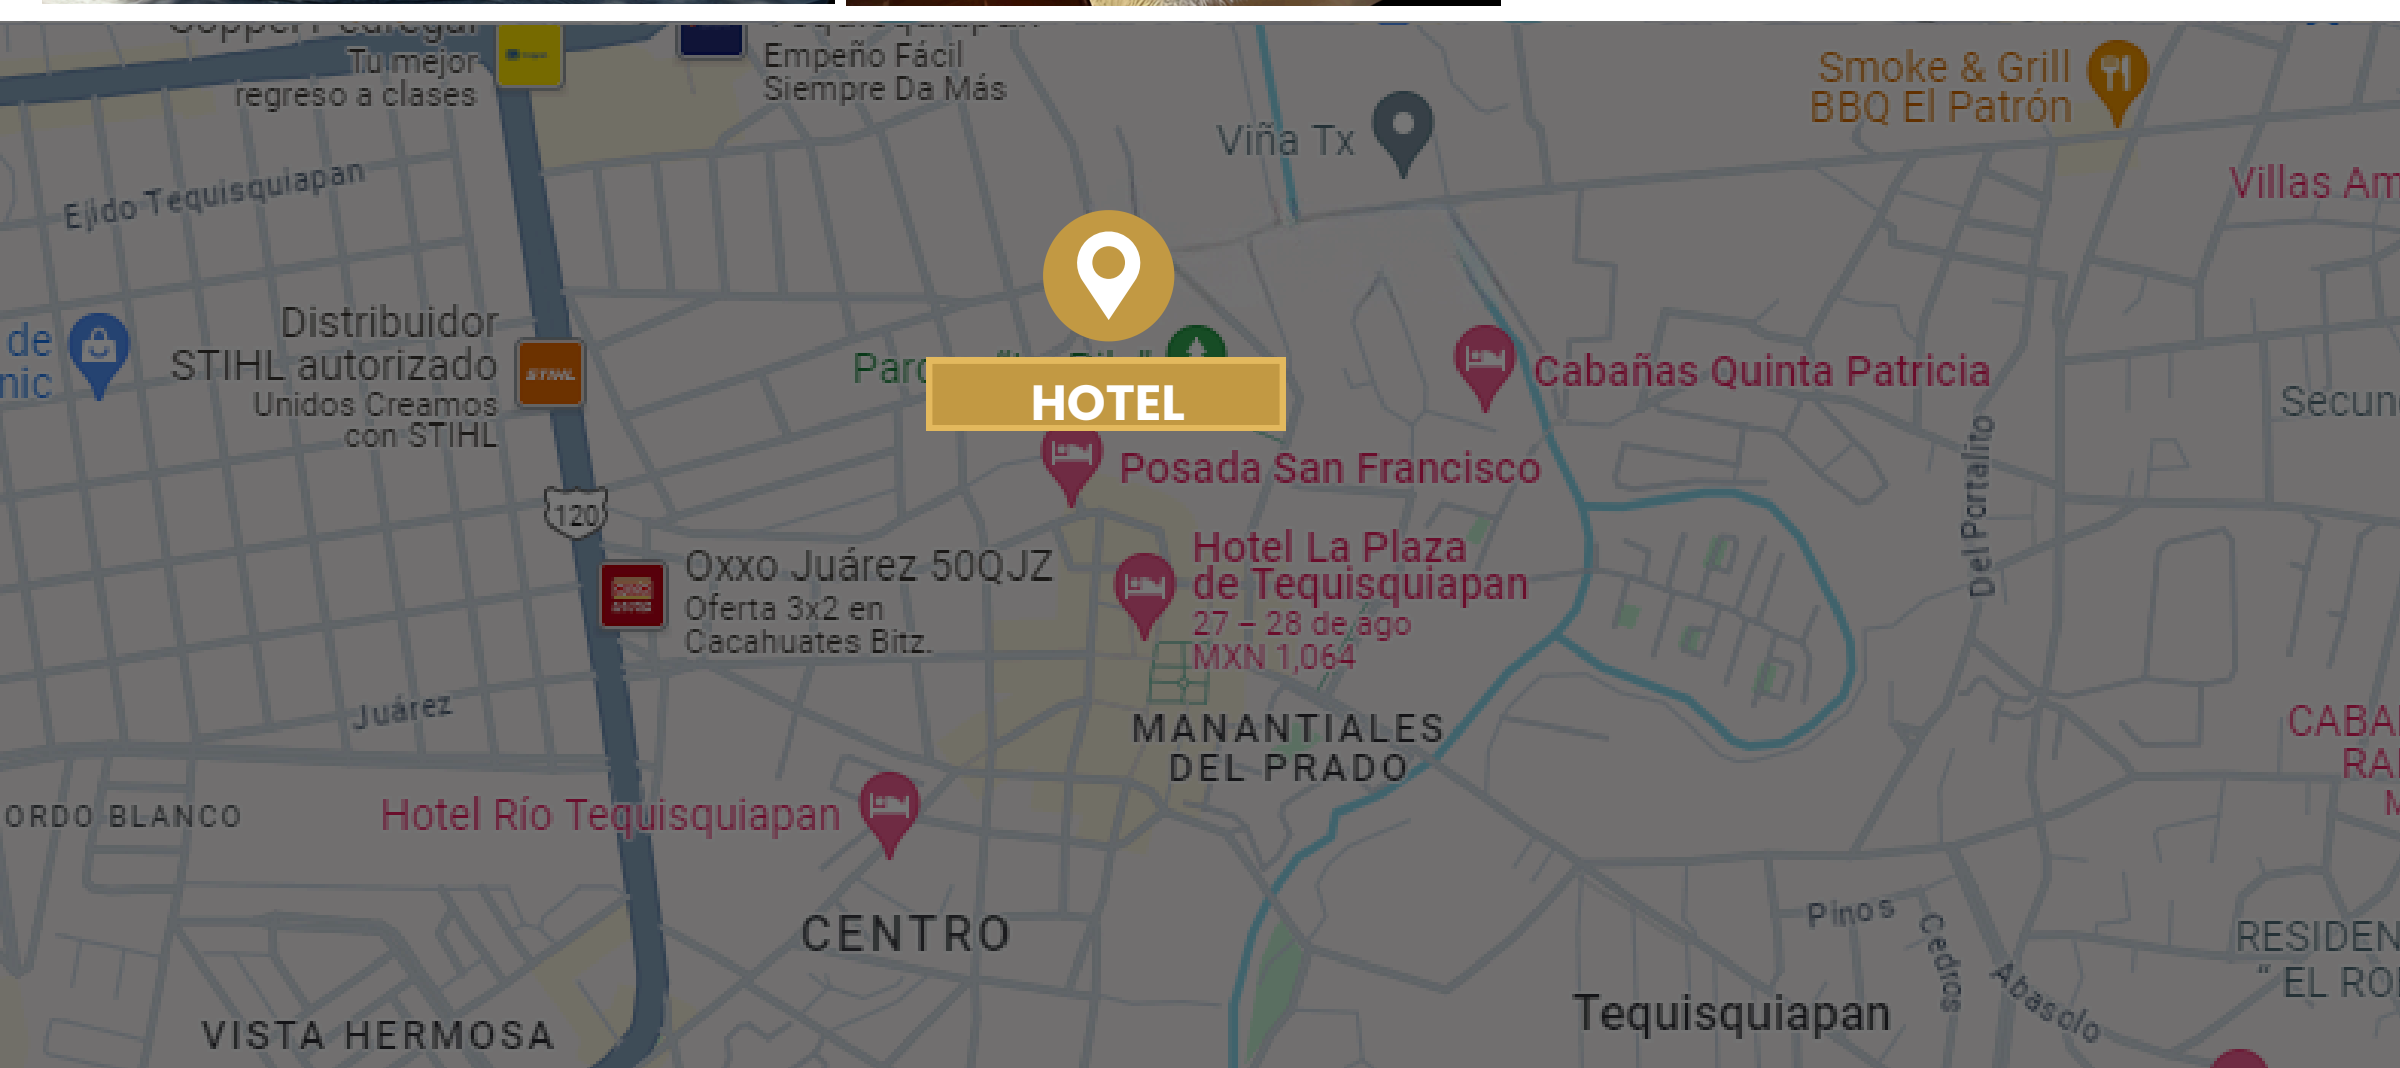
Tu mejor regreso a clases

Empeño Fácil Siempre Da Más

Viña Tx

Smoke & Grill BBQ El Patrón

Villas Am

Ejido Tequisquiapan

de
nic

Distribuidor STIHL autorizado
Unidos Creamos con STIHL

Parc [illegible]

HOTEL

Cabañas Quinta Patricia

Secun

Posada San Francisco

Del Portalito

120

Oxxo Juárez 50QJZ
Oferta 3x2 en Cacahuates Bitz.

Hotel La Plaza de Tequisquiapan
27 – 28 de ago
MXN 1,064

Juárez

MANANTIALES DEL PRADO

CABA
RA
M

ORDO BLANCO

Hotel Río Tequisquiapan

CENTRO

Pinos

Cedros

Abasolo

RESIDEN
" EL RO

Tequisquiapan

VISTA HERMOSA